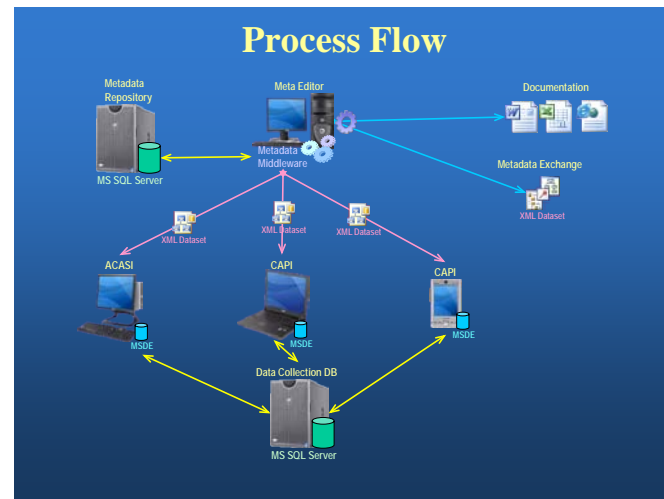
Process Flow

Metadata Repository

MS SQL Server

Meta Editor

Metadata Middleware

Documentation

Metadata Exchange

XML Dataset

XML Dataset

XML Dataset

XML Dataset

ACASI

MSDE

CAPI

MSDE

CAPI

MSDE

Data Collection DB

MS SQL Server